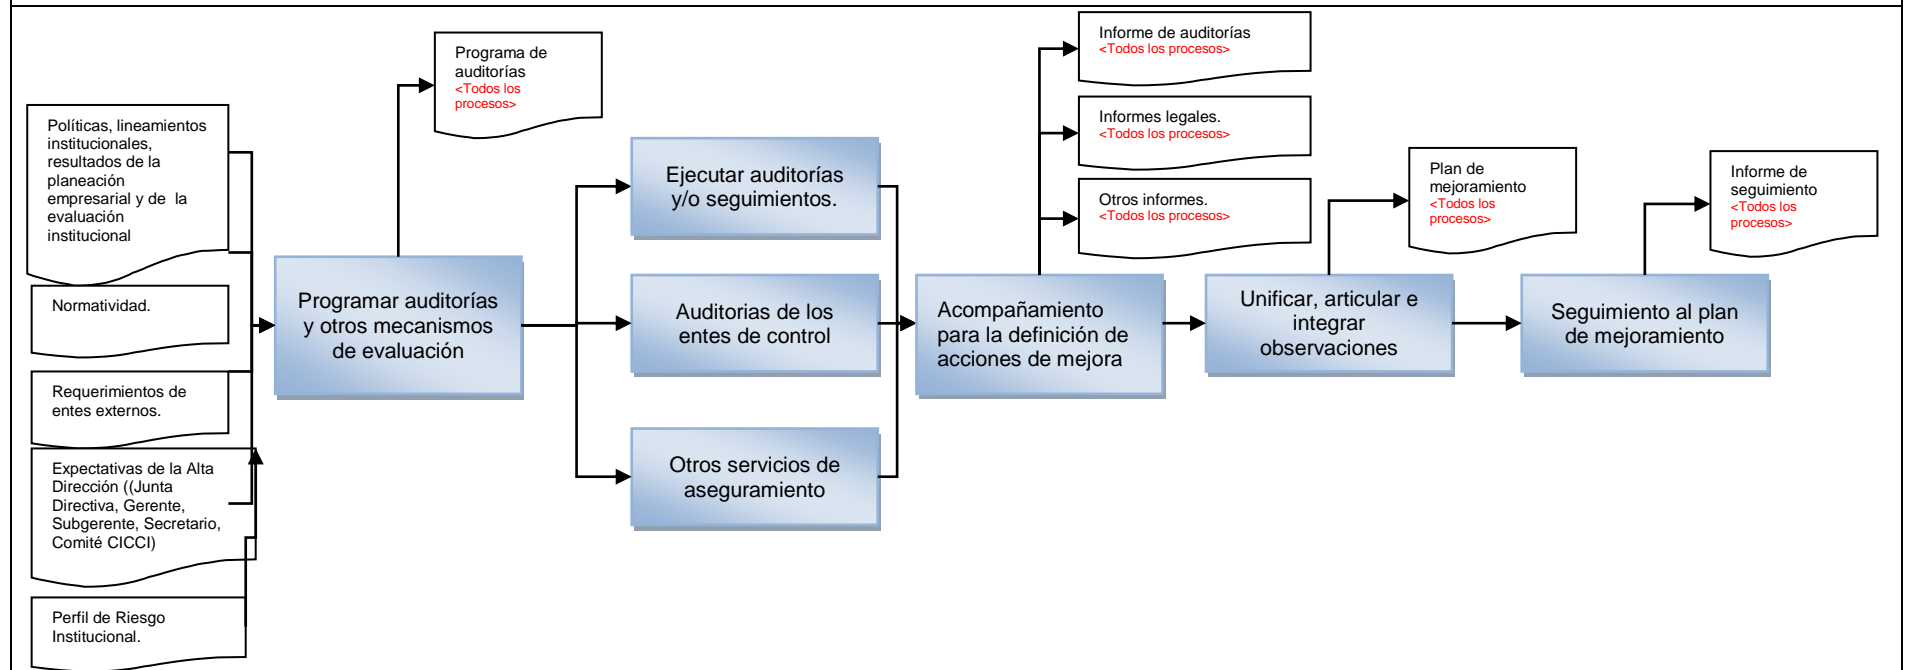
Políticas, lineamientos institucionales, resultados de la planeación empresarial y de la evaluación institucional

Normatividad.

Requerimientos de entes externos.

Expectativas de la Alta Dirección ((Junta Directiva, Gerente, Subgerente, Secretario, Comité CICCI)

Perfil de Riesgo Institucional.

Programar auditorías y otros mecanismos de evaluación

Programa de auditorías
<Todos los procesos>

Ejecutar auditorías y/o seguimientos.

Auditorias de los entes de control

Otros servicios de aseguramiento

Acompañamiento para la definición de acciones de mejora

Informe de auditorías
<Todos los procesos>

Informes legales.
<Todos los procesos>

Otros informes.
<Todos los procesos>

Unificar, articular e integrar observaciones

Plan de mejoramiento
<Todos los procesos>

Seguimiento al plan de mejoramiento

Informe de seguimiento
<Todos los procesos>